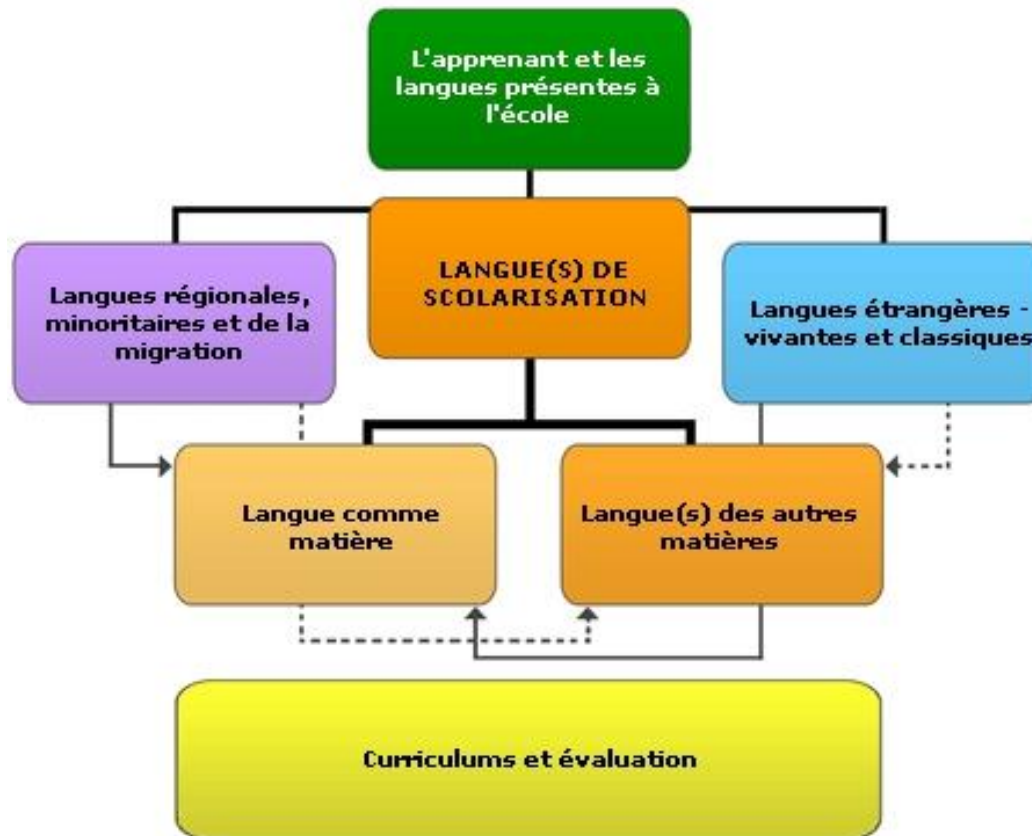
L'apprenant et les langues présentes à l'école

LANGUE(S) DE SCOLARISATION

Langues régionales, minoritaires et de la migration

Langues étrangères - vivantes et classiques

Langue comme matière

Langue(s) des autres matières

Curriculums et évaluation